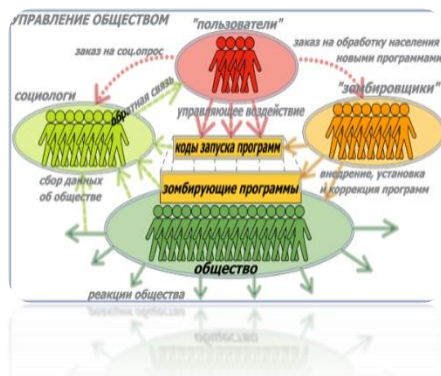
УПРАВЛЕНИЕ ОБЩЕСТВОМ

"пользователи"

заказ на соц.опрос

заказ на обработку населения новыми программами

социологи

обратная связь

управляющее воздействие

"зомбировщики"

коды запуска программ

сбор данных об обществе

зомбирующие программы

внедрение, установка и коррекция программ

общество

реакции общества